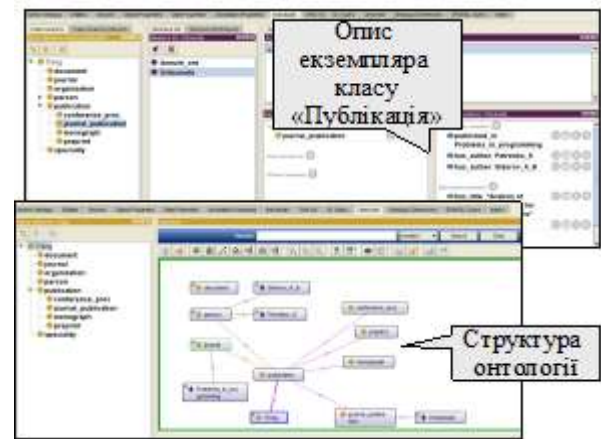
Опис екземпляра класу «Публікація»

Структура онтології

Thing
document
journal
organization
person
publication
conference_proc
journal_publication
monograph
preprint
speciality

journal_publication

Problems_in_programming
Rhas_author_Petrenko_N
Rhas_author_Sidorov_A_M